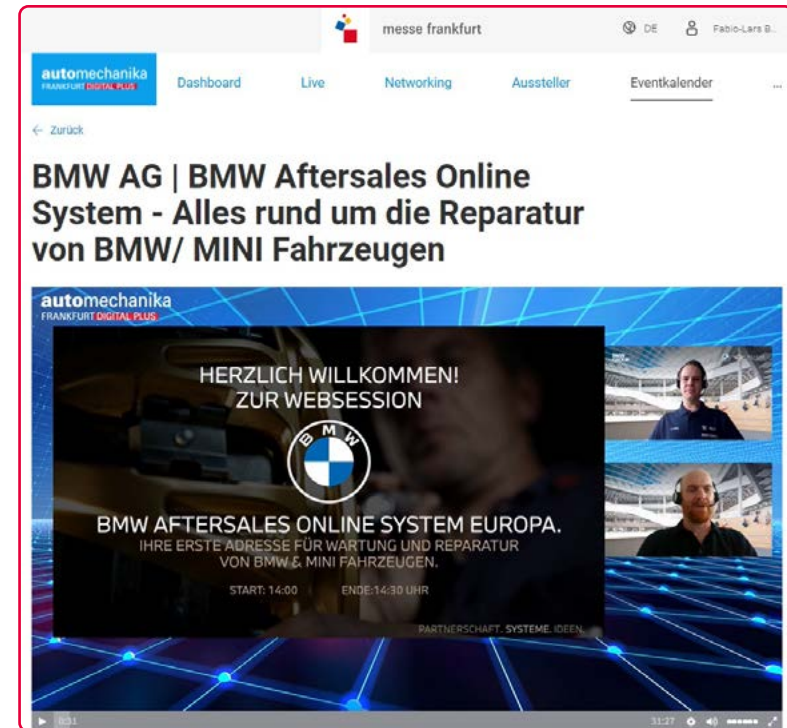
messe frankfurt

DE Fabio-Lars B.

automechanika FRANKFURT DIGITAL PLUS

Dashboard Live Networking Aussteller Eventkalender ...

← Zurück

BMW AG | BMW Aftersales Online System - Alles rund um die Reparatur von BMW/ MINI Fahrzeugen

automechanika FRANKFURT DIGITAL PLUS

HERZLICH WILLKOMMEN! ZUR WEBSESSION

BMW

BMW AFTERSALES ONLINE SYSTEM EUROPA.
IHRE ERSTE ADRESSE FÜR WARTUNG UND REPARATUR VON BMW & MINI FAHRZEUGEN.

START: 14:00 ENDE:14:30 UHR

PARTNERSCHAFT. SYSTEME. IDEEN.

0:31

31:27